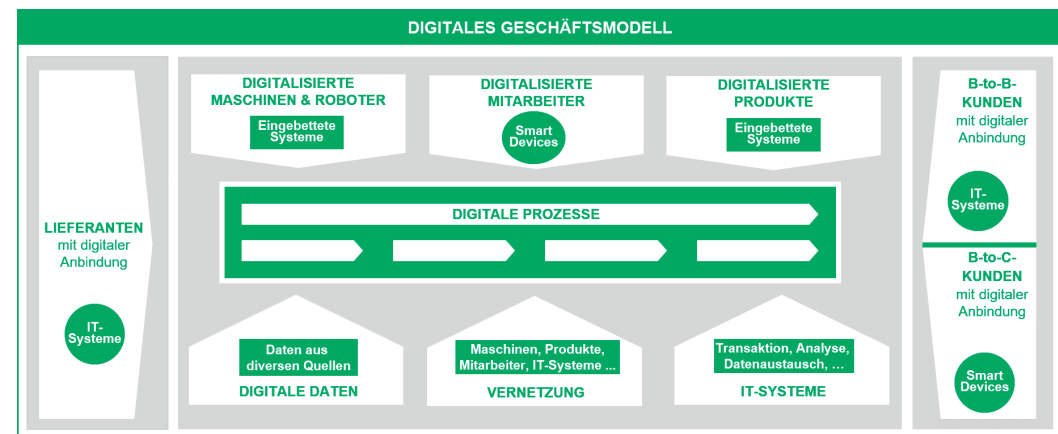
DIGITALES GESCHÄFTSMODELL

LIEFERANTEN mit digitaler Anbindung

IT-Systeme

DIGITALISIERTE MASCHINEN & ROBOTER

Eingebettete Systeme

DIGITALISIERTE MITARBEITER

Smart Devices

DIGITALISIERTE PRODUKTE

Eingebettete Systeme

DIGITALE PROZESSE

Daten aus diversen Quellen

DIGITALE DATEN

Maschinen, Produkte, Mitarbeiter, IT-Systeme ...

VERNETZUNG

Transaktion, Analyse, Datenaustausch, ...

IT-SYSTEME

B-to-B-KUNDEN mit digitaler Anbindung

IT-Systeme

B-to-C-KUNDEN mit digitaler Anbindung

Smart Devices